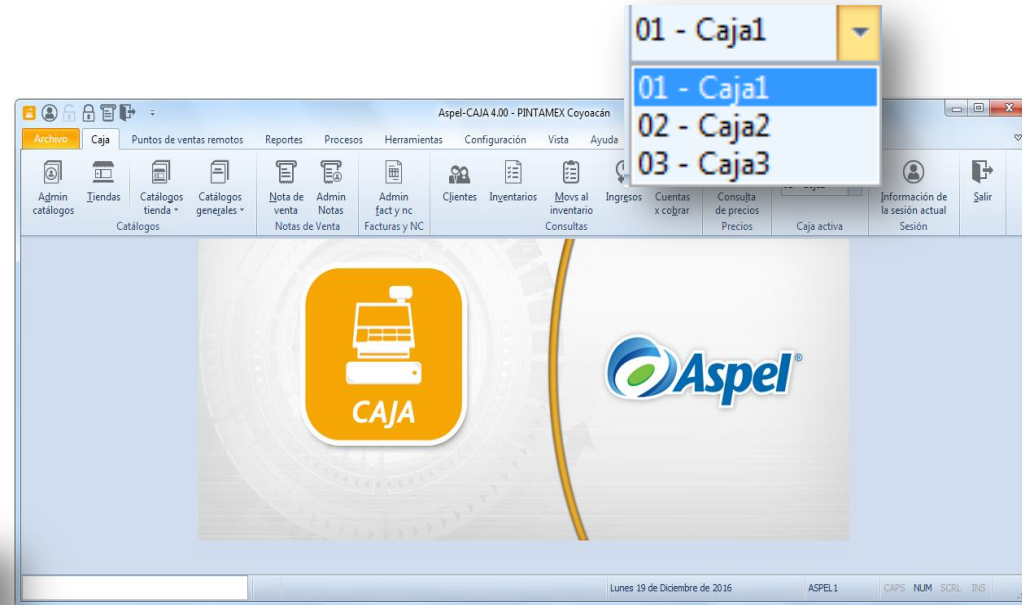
01 - Caja1

01 - Caja1
02 - Caja2
03 - Caja3

Aspel-CAJA 4.00 - PINTAMEX Coyoacán

Archivo | Caja | Puntos de ventas remotos | Reportes | Procesos | Herramientas | Configuración | Vista | Ayuda

Admin catálogos | Tiendas | Catálogos tienda | Catálogos generales
Catálogos

Nota de venta | Admin Notas
Notas de Venta

Admin fact y nc
Facturas y NC

Clientes | Inventarios | Movs al inventario | Ingresos | Cuentas x cobrar
Consultas

Consulta de precios
Precios

Caja activa

Información de la sesión actual
Sesión

Salir

CAJA

Aspel®

Lunes 19 de Diciembre de 2016 | ASPEL1 | CAPS | NUM | SCRL | INS